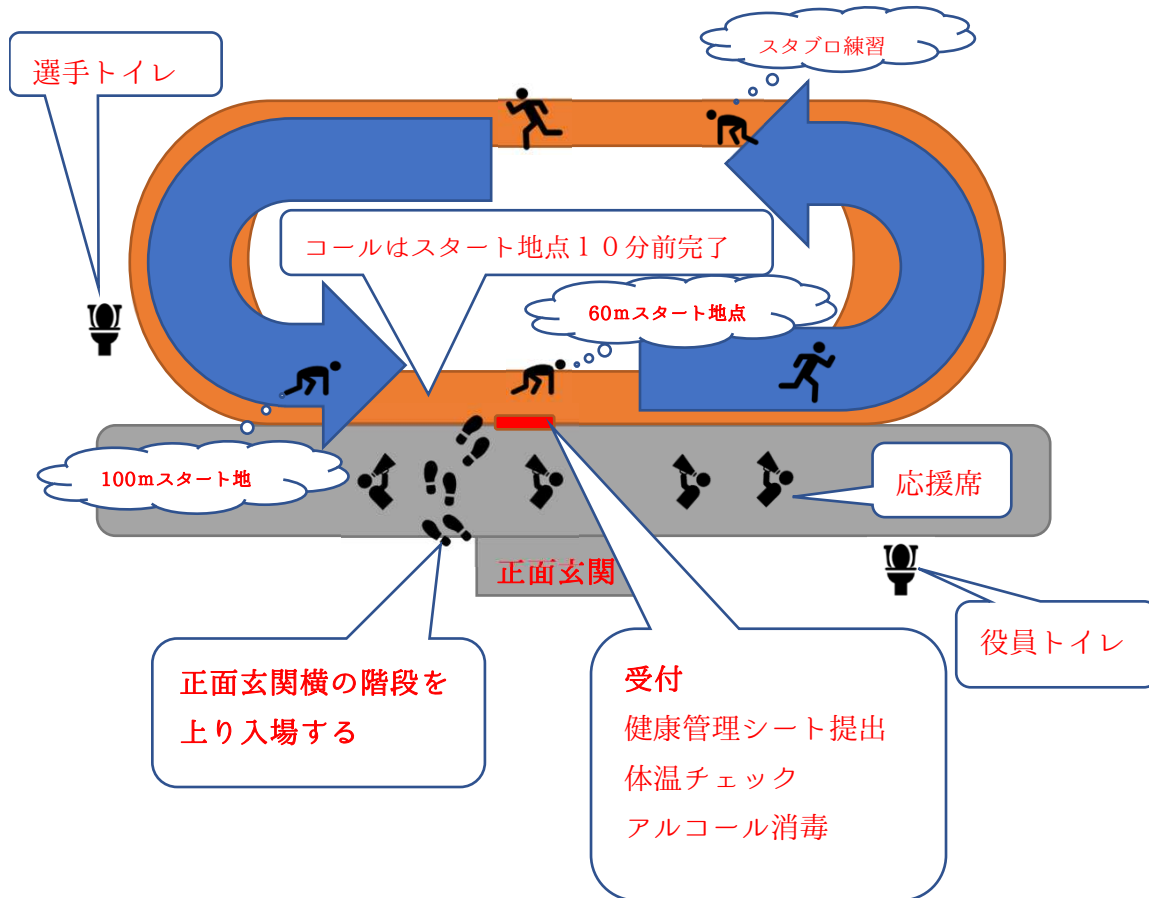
選手トイレ

スタブロ練習

コールはスタート地点１０分前完了

60ｍスタート地点

100ｍスタート地

応援席

正面玄関

役員トイレ

正面玄関横の階段を上り入場する

受付
健康管理シート提出
体温チェック
アルコール消毒